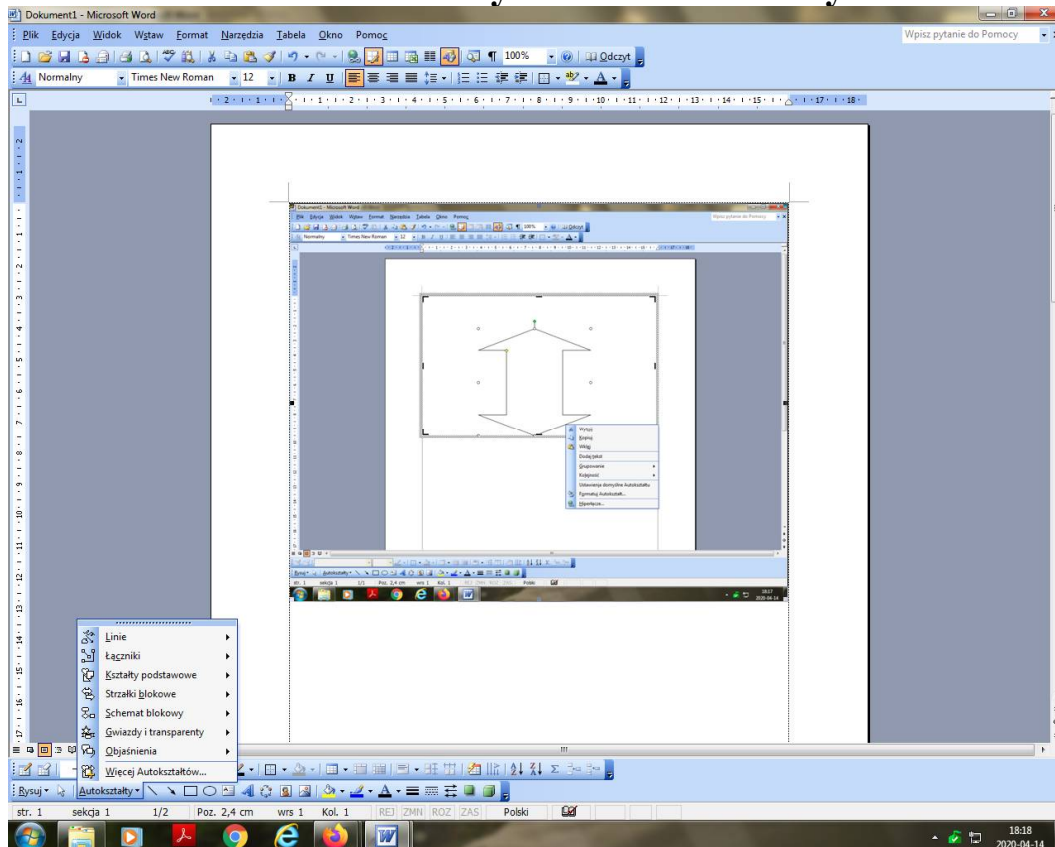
Dokument1 - Microsoft Word

Plik Edycja Widok Wstaw Format Narzędzia Tabela Okno Pomoc

Wpisz pytanie do Pomocy

100% Odczyt

Normalny Times New Roman 12

Dokument1 - Microsoft Word

Plik Edycja Widok Wstaw Format Narzędzia Tabela Okno Pomoc

Wpisz pytanie do Pomocy

Normalny Times New Roman 12

Wytnij
Kopiuj
Wklej
Dodaj tekst
Grupowanie
Kolejność
Ustawienia domyślne Autokształtu
Formatuj Autokształt...
Hiperłącze...

str. 1 sekcja 1 1/1 Poz. 2,4 cm wrs 1 Kol. 1 Polski

18:17
2020-04-14

Linie
Łączniki
Kształty podstawowe
Strzałki blokowe
Schemat blokowy
Gwiazdy i transparenty
Objaśnienia
Więcej Autokształtów...

Rysuj Autokształty

str. 1 sekcja 1 1/2 Poz. 2,4 cm wrs 1 Kol. 1 REJ ZMN ROZ ZAS Polski

18:18
2020-04-14